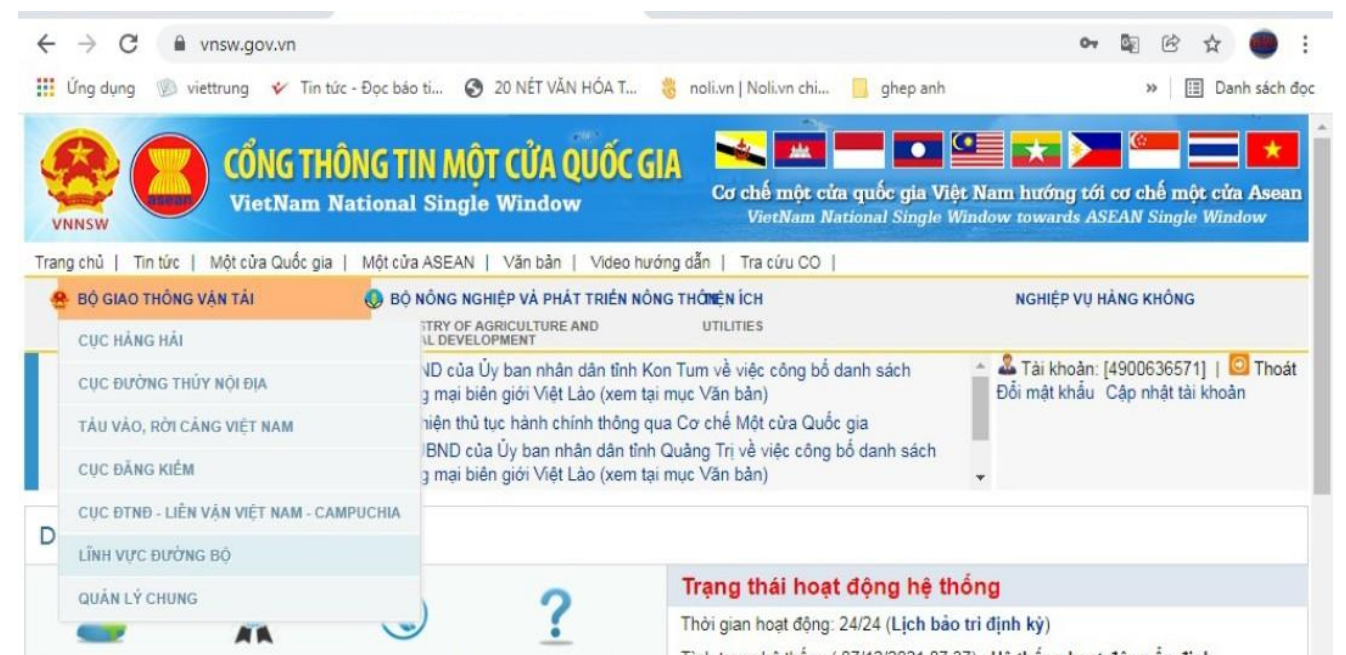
vnsw.gov.vn

Ứng dụng viettrung Tin tức - Đọc báo ti... 20 NÉT VĂN HÓA T... noli.vn | Noli.vn chi... ghep anh » Danh sách đọc

VNNSW asean CỔNG THÔNG TIN MỘT CỬA QUỐC GIA
VietNam National Single Window

Cơ chế một cửa quốc gia Việt Nam hướng tới cơ chế một cửa Asean
VietNam National Single Window towards ASEAN Single Window

Trang chủ | Tin tức | Một cửa Quốc gia | Một cửa ASEAN | Văn bản | Video hướng dẫn | Tra cứu CO |

BỘ GIAO THÔNG VẬN TẢI
BỘ NÔNG NGHIỆP VÀ PHÁT TRIỂN NÔNG THÔN
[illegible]STRY OF AGRICULTURE AND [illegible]AL DEVELOPMENT
TIỆN ÍCH
UTILITIES
NGHIỆP VỤ HÀNG KHÔNG

CỤC HÀNG HẢI
CỤC ĐƯỜNG THỦY NỘI ĐỊA
TÀU VÀO, RỜI CẢNG VIỆT NAM
CỤC ĐĂNG KIỂM
CỤC ĐTNĐ - LIÊN VẬN VIỆT NAM - CAMPUCHIA
LĨNH VỰC ĐƯỜNG BỘ
QUẢN LÝ CHUNG

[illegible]ND của Ủy ban nhân dân tỉnh Kon Tum về việc công bố danh sách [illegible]g mại biên giới Việt Lào (xem tại mục Văn bản)
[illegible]hiện thủ tục hành chính thông qua Cơ chế Một cửa Quốc gia
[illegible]BND của Ủy ban nhân dân tỉnh Quảng Trị về việc công bố danh sách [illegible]g mại biên giới Việt Lào (xem tại mục Văn bản)

Tài khoản: [4900636571] | Thoát
Đổi mật khẩu Cập nhật tài khoản

D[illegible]

Trạng thái hoạt động hệ thống
Thời gian hoạt động: 24/24 (Lịch bảo trì định kỳ)
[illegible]